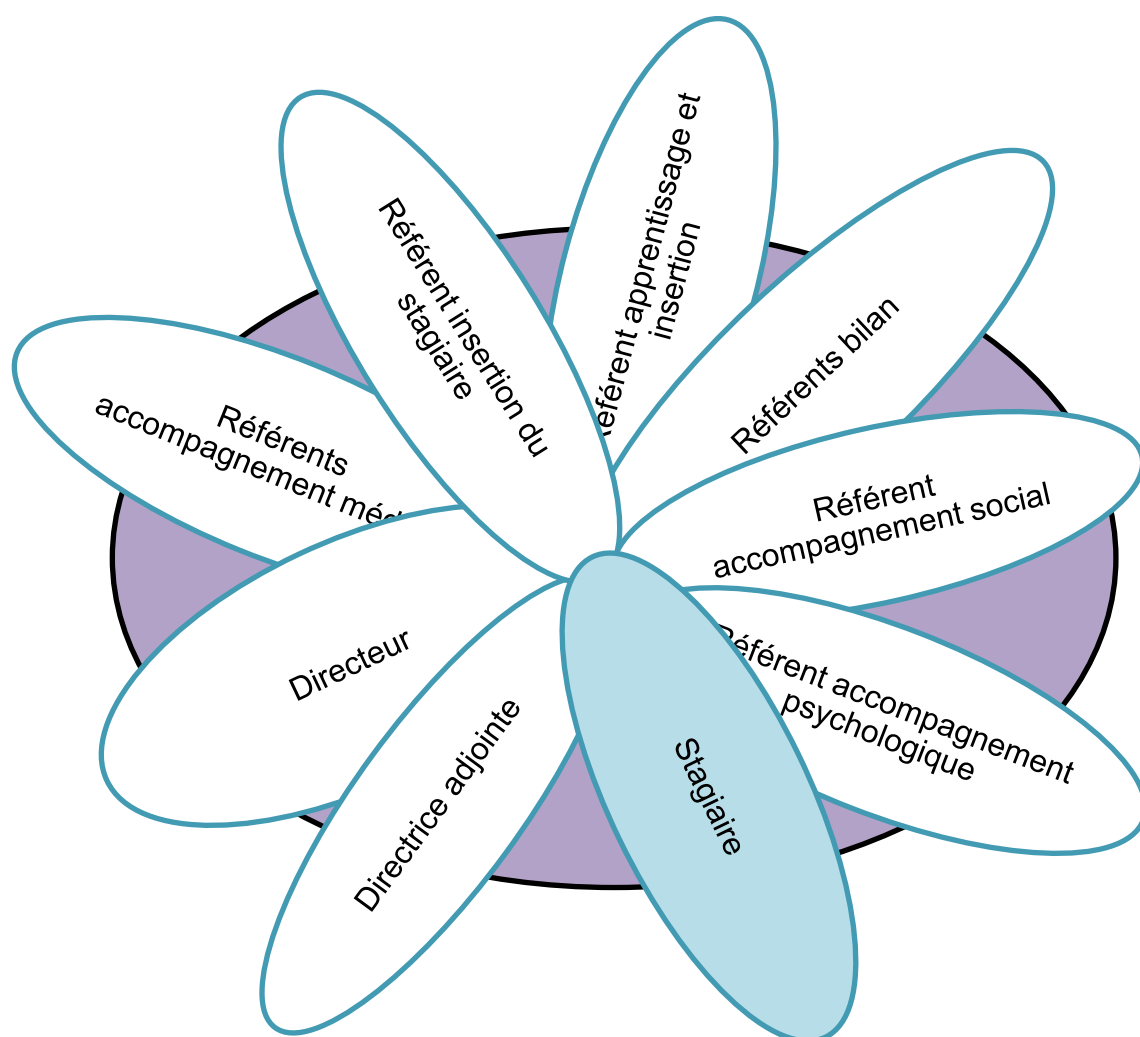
Référent insertion du stagiaire

Référent apprentissage et insertion

Référents bilan

Référents accompagnement méd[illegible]

Référent accompagnement social

Directeur

Référent accompagnement psychologique

Directrice adjointe

Stagiaire